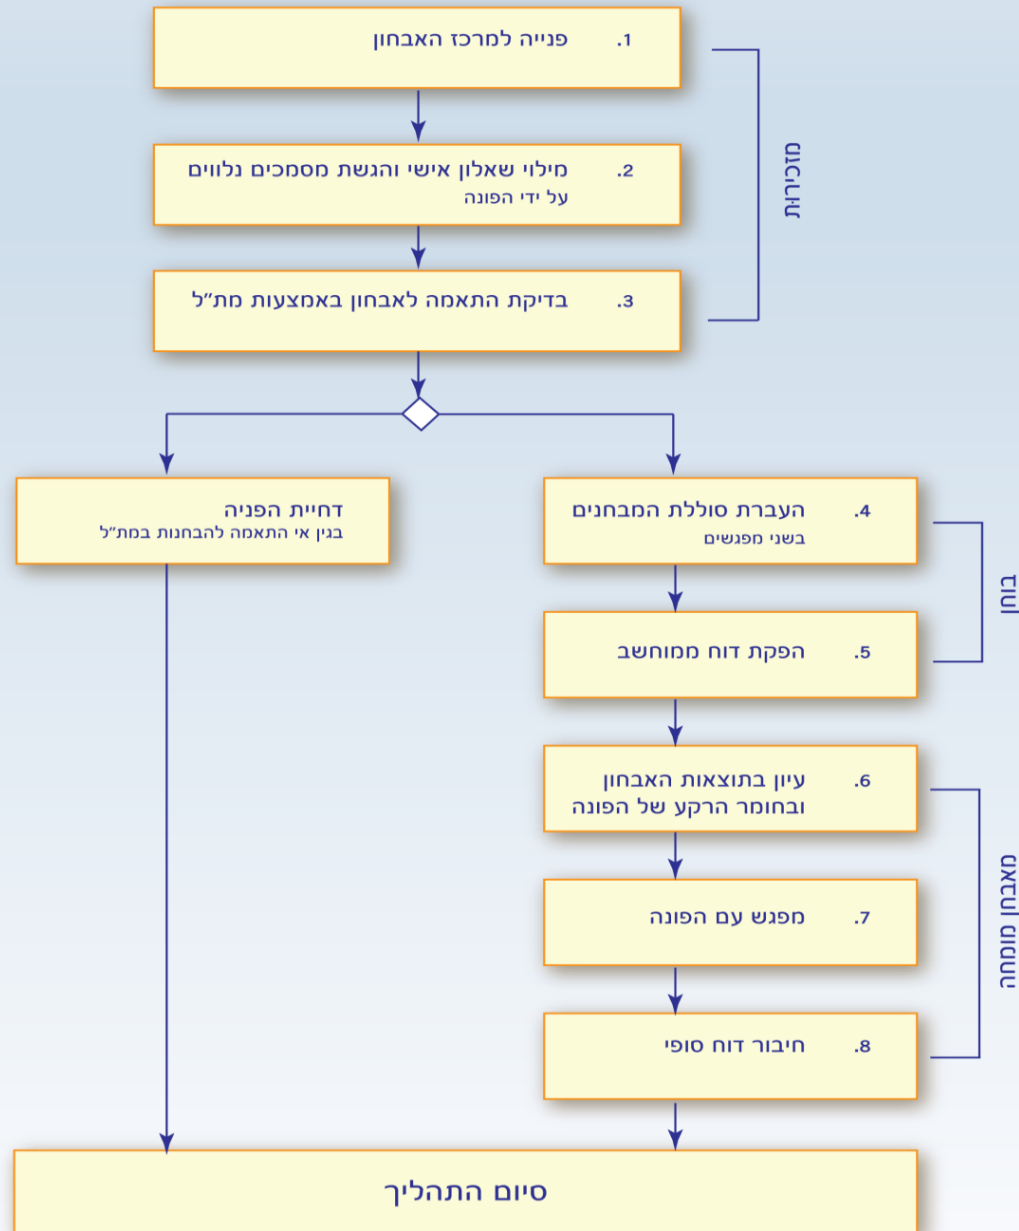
1. פנייה למרכז האבחון

2. מילוי שאלון אישי והגשת מסמכים נלווים
על ידי הפונה

3. בדיקת התאמה לאבחון באמצעות מת"ל

מזכירות

דחיית הפניה
בגין אי התאמה להבחנות במת"ל

4. העברת סוללת המבחנים
בשני מפגשים

5. הפקת דוח ממוחשב

בוחן

6. עיון בתוצאות האבחון
ובחומר הרקע של הפונה

7. מפגש עם הפונה

8. חיבור דוח סופי

מאבחן מומחה

סיום התהליך